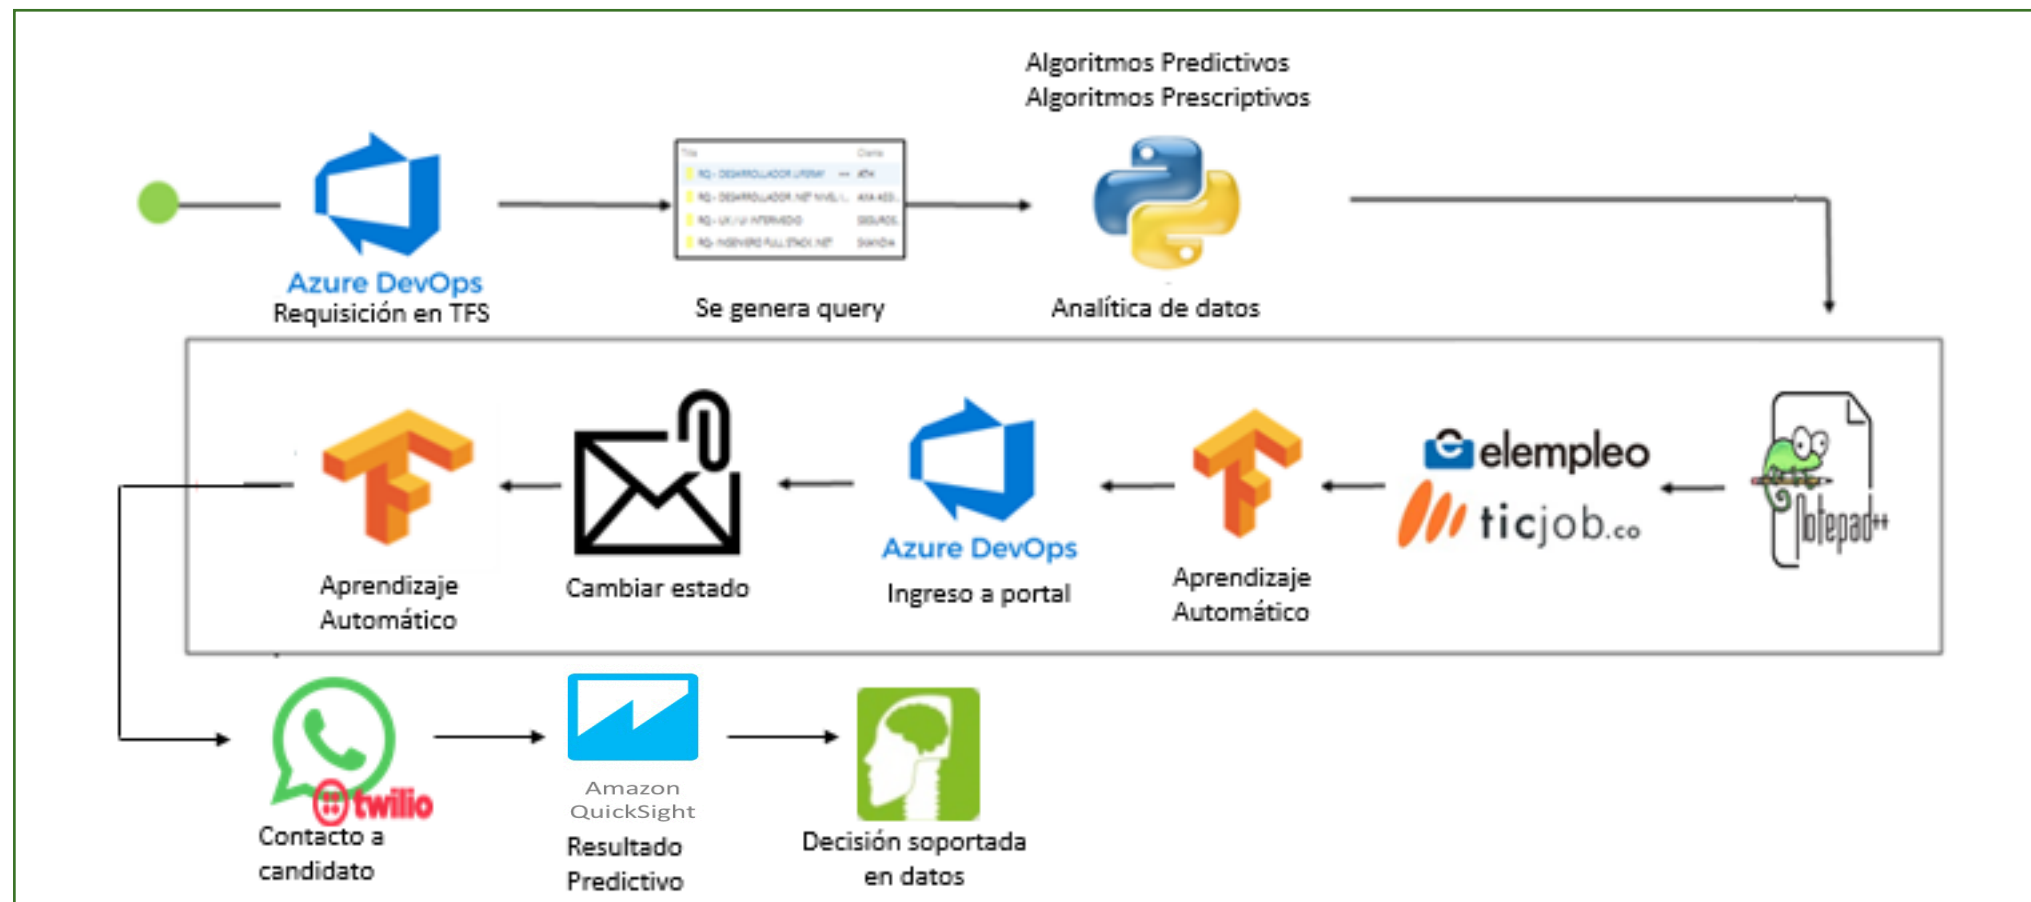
Algoritmos Predictivos
Algoritmos Prescriptivos

Azure DevOps
Requisición en TFS

Se genera query

Analítica de datos

Aprendizaje Automático

Cambiar estado

Azure DevOps
Ingreso a portal

Aprendizaje Automático

elempleo
ticjob.co

Notepad++

twilio
Contacto a candidato

Amazon QuickSight
Resultado Predictivo

Decisión soportada en datos